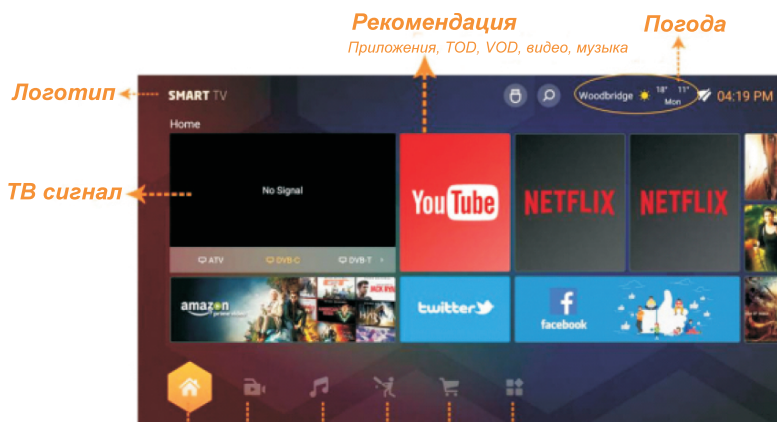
Рекомендация
Приложения, TOD, VOD, видео, музыка
Погода
Логотип
SMART TV
Woodbridge 18° 11° Mon
04:19 PM
Home
ТВ сигнал
No Signal
ATV DVB-C DVB-T
YouTube
NETFLIX
NETFLIX
amazon prime video
twitter
facebook